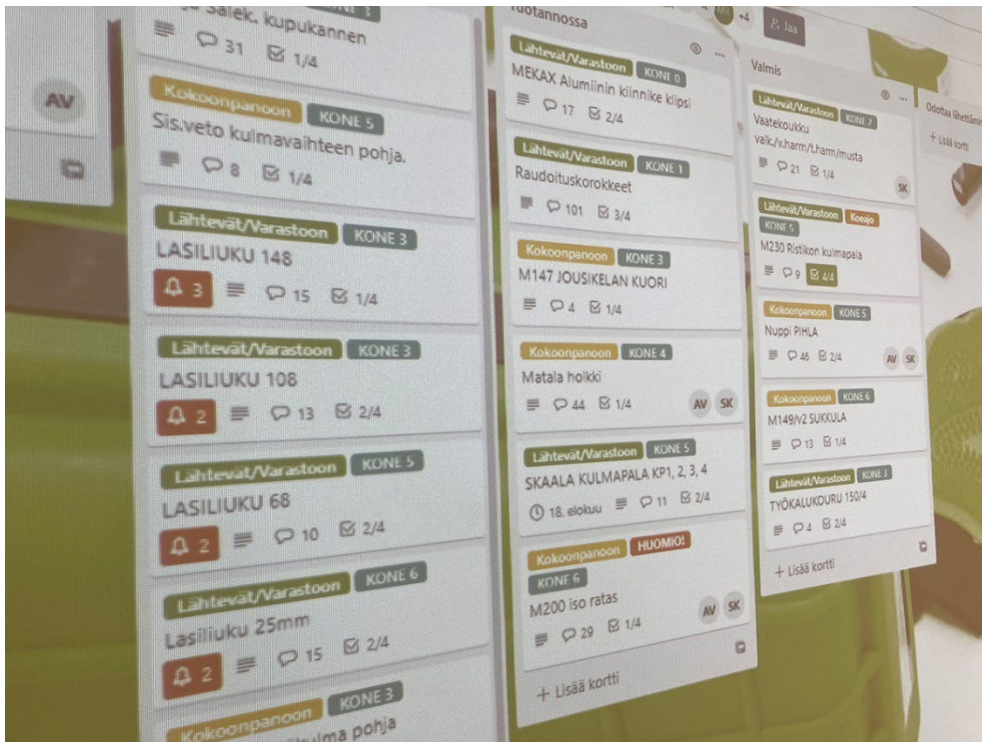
AV

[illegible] Salek. kupukannen
31 1/4

Kokoonpanoon KONE 5
Sis.veto kulmavaihteen pohja.
8 1/4

Lähtevät/Varastoon KONE 3
LASILIUKU 148
3 15 1/4

Lähtevät/Varastoon KONE 3
LASILIUKU 108
2 13 2/4

Lähtevät/Varastoon KONE 5
LASILIUKU 68
2 10 2/4

Lähtevät/Varastoon KONE 6
Lasiliuku 25mm
2 15 2/4

Kokoonpanoon KONE 3
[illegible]ulma pohja

Tuotannossa

Lähtevät/Varastoon KONE 0
MEKAX Alumiinin kiinnike kipsi
17 2/4

Lähtevät/Varastoon KONE 1
Raudoituskorokkeet
101 3/4

Kokoonpanoon KONE 3
M147 JOUSIKELAN KUORI
4 1/4

Kokoonpanoon KONE 4
Matala holkki
44 1/4 AV SK

Lähtevät/Varastoon KONE 5
SKAALA KULMAPALA KP1, 2, 3, 4
18. elokuu 11 2/4

Kokoonpanoon HUOMIO!
KONE 6
M200 iso ratas
29 1/4 AV SK

+ Lisää kortti

+4 Jaa

Valmis

Lähtevät/Varastoon KONE 2
Vaatekoukku valk./v.harm/t.harm/musta
21 1/4 SK

Lähtevät/Varastoon Koeajo
KONE 5
M230 Ristikon kulmapala
9 4/4

Kokoonpanoon KONE 5
Nuppi PIHLA
46 2/4 AV SK

Kokoonpanoon KONE 6
M149/v2 SUKKULA
13 1/4

Lähtevät/Varastoon KONE 3
TYÖKALUKOURU 150/4
4 2/4

+ Lisää kortti

Odottaa lähettämi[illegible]
+ Lisää kortti